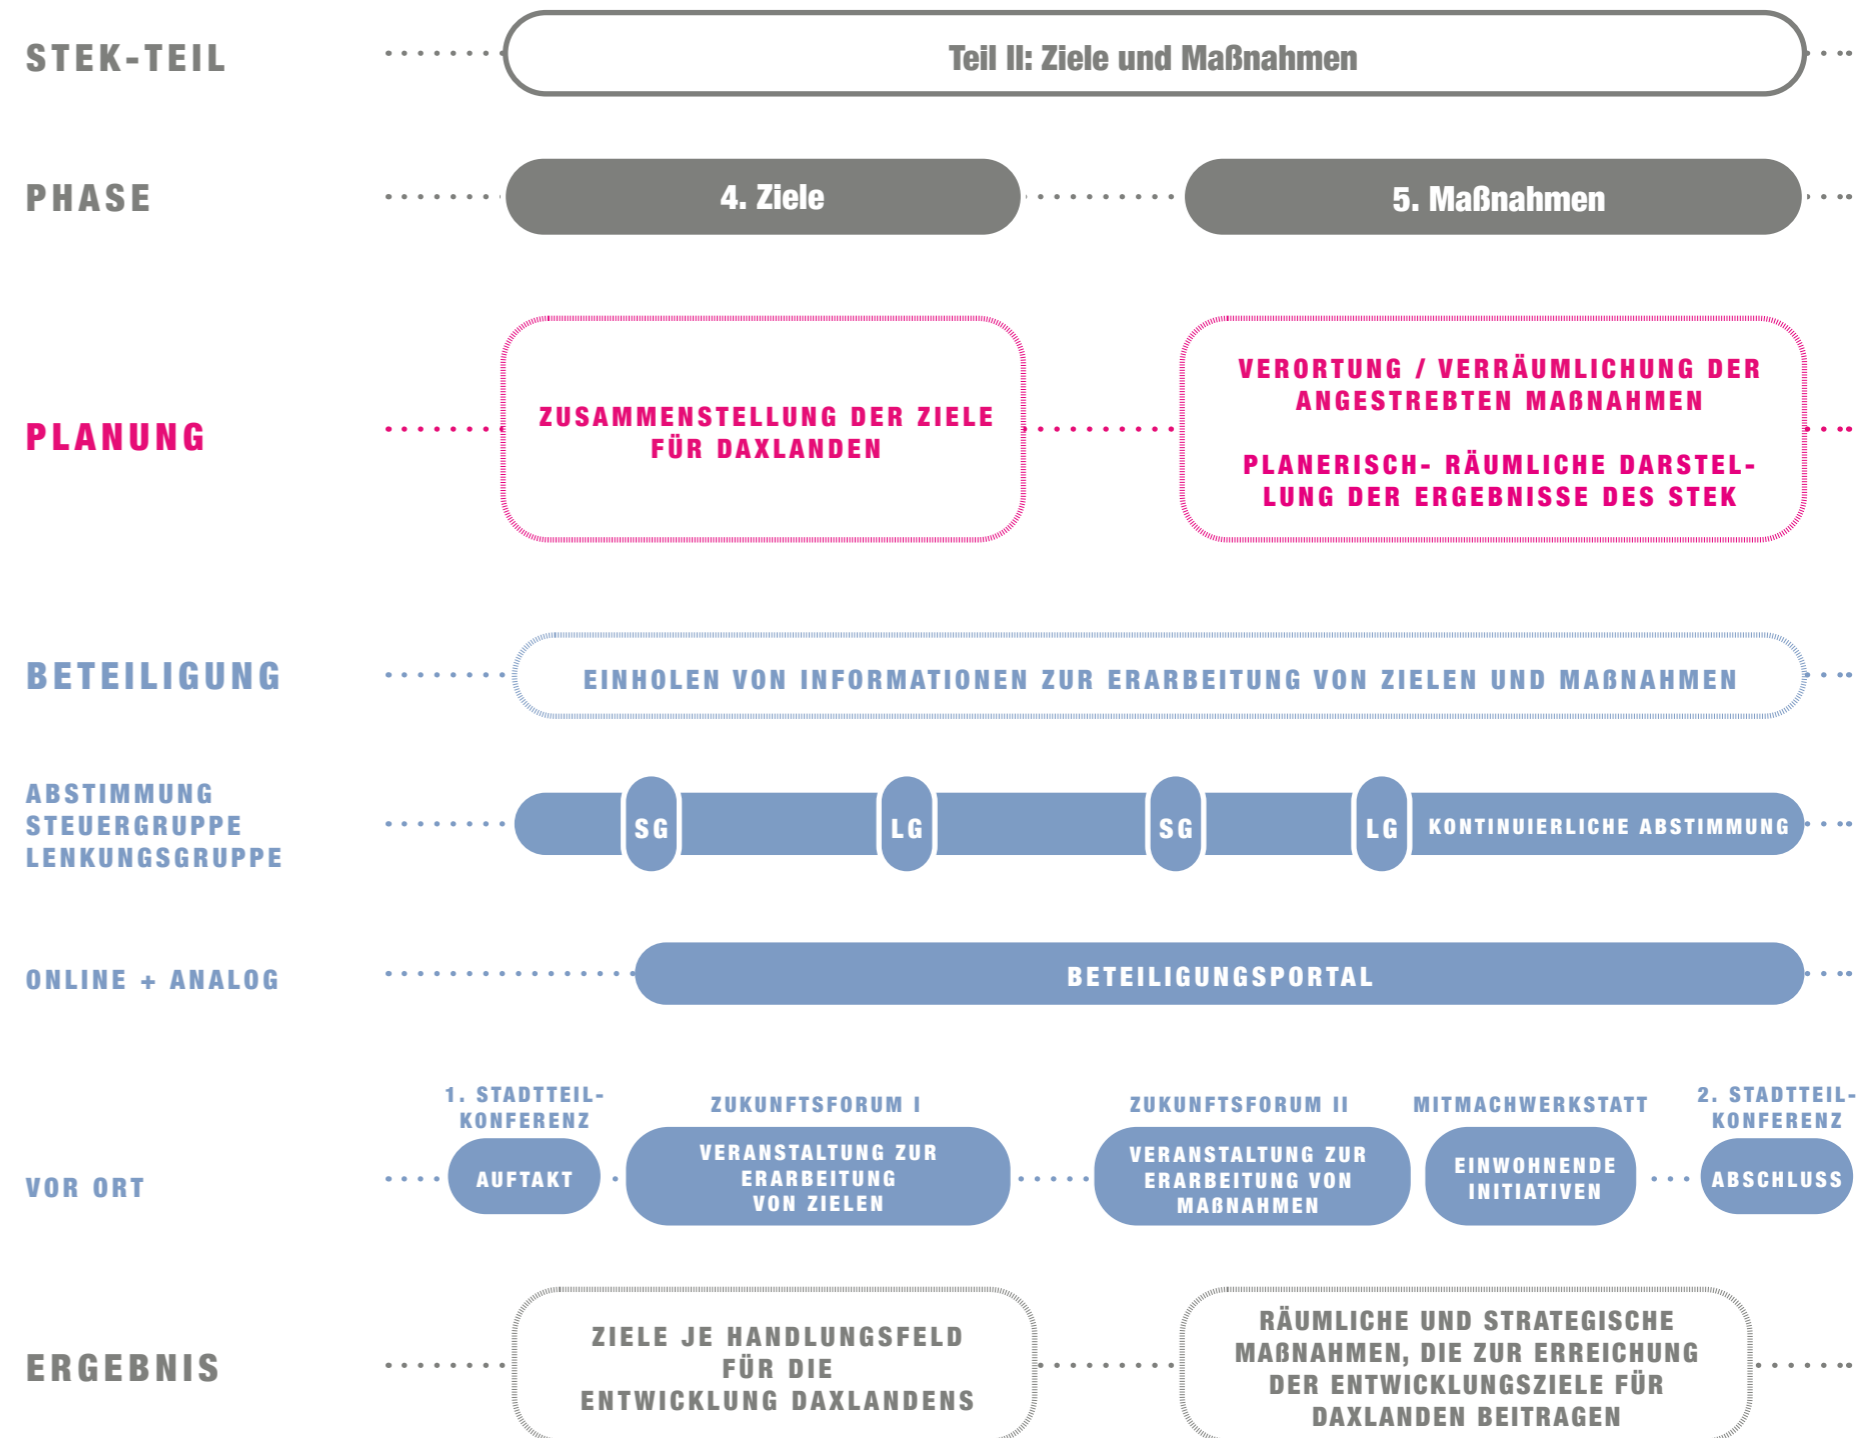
STEK-TEIL

Teil II: Ziele und Maßnahmen

PHASE

4. Ziele

5. Maßnahmen

PLANUNG

ZUSAMMENSTELLUNG DER ZIELE FÜR DAXLANDEN

VERORTUNG / VERRÄUMLICHUNG DER ANGESTREBTEN MAßNAHMEN

PLANERISCH- RÄUMLICHE DARSTELLUNG DER ERGEBNISSE DES STEK

BETEILIGUNG

EINHOLEN VON INFORMATIONEN ZUR ERARBEITUNG VON ZIELEN UND MAßNAHMEN

ABSTIMMUNG STEUERGRUPPE LENKUNGSGRUPPE

SG LG SG LG KONTINUIERLICHE ABSTIMMUNG

ONLINE + ANALOG

BETEILIGUNGSPORTAL

VOR ORT

1. STADTTEIL-KONFERENZ
AUFTAKT

ZUKUNFTSFORUM I
VERANSTALTUNG ZUR ERARBEITUNG VON ZIELEN

ZUKUNFTSFORUM II
VERANSTALTUNG ZUR ERARBEITUNG VON MAßNAHMEN

MITMACHWERKSTATT
EINWOHNENDE INITIATIVEN

2. STADTTEIL-KONFERENZ
ABSCHLUSS

ERGEBNIS

ZIELE JE HANDLUNGSFELD FÜR DIE ENTWICKLUNG DAXLANDENS

RÄUMLICHE UND STRATEGISCHE MAßNAHMEN, DIE ZUR ERREICHUNG DER ENTWICKLUNGSZIELE FÜR DAXLANDEN BEITRAGEN